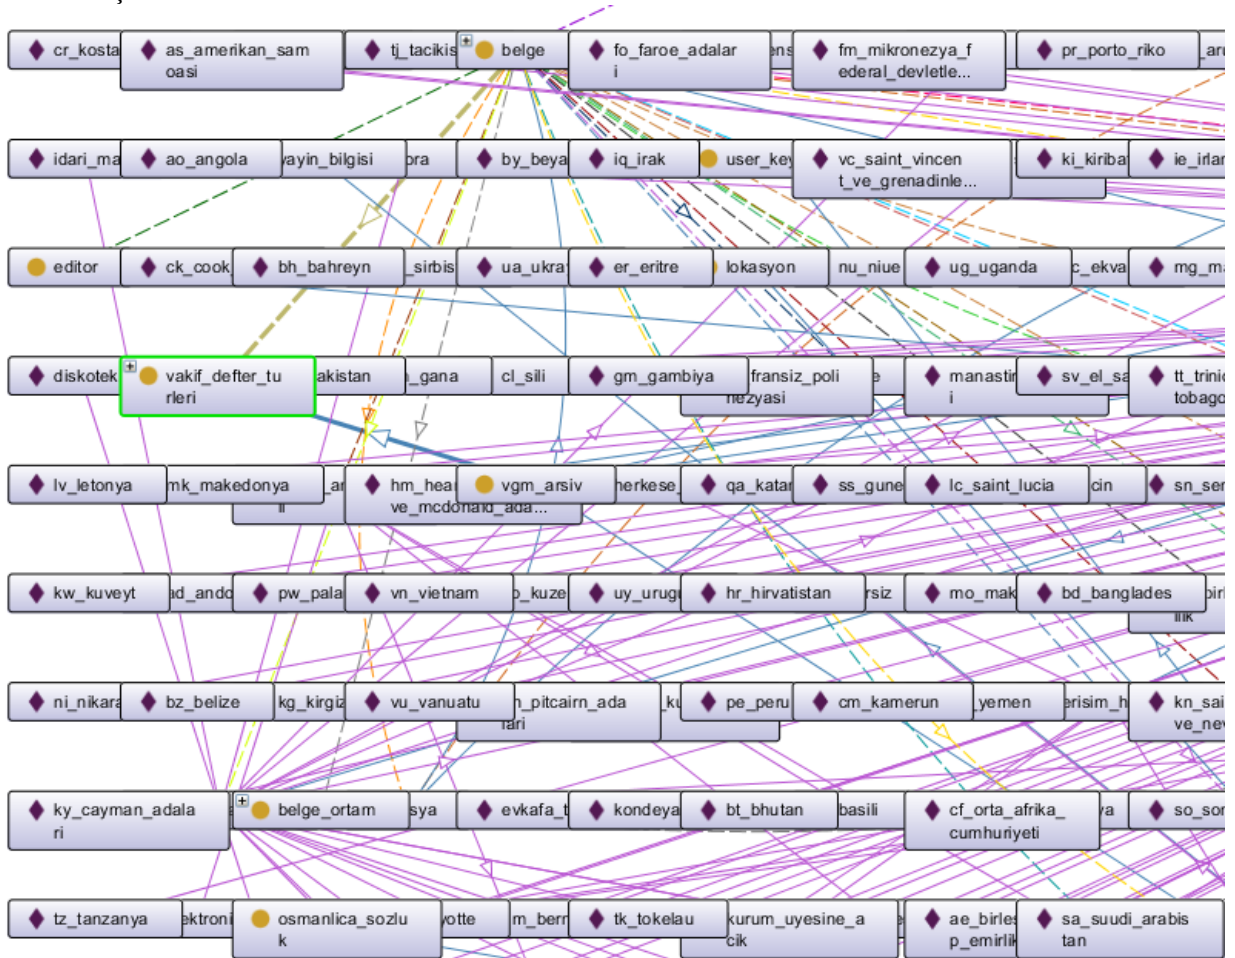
cr_kosta
as_amerikan_samoasi
tj_tacikis
belge
fo_faroe_adalari
fm_mikronezya_federal_devletle...
pr_porto_riko

idari_ma
ao_angola
yayin_bilgisi
ora
by_beya
iq_irak
user_key
vc_saint_vincent_ve_grenadinle...
ki_kiriba
ie_irla

editor
ck_cook
bh_bahreyn
sirbis
ua_ukra
er_eritre
lokasyon
nu_niue
ug_uganda
c_ekva
mg_ma

diskotek
vakif_defter_turleri
akistan
gana
cl_sili
gm_gambiya
fransiz_polinezyasi
manastiri
sv_el_sa
tt_trinidtobago

lv_letonya
mk_makedonya
hm_heard_ve_mcdonald_ada...
vgm_arsiv
herkese
qa_katar
ss_gune
lc_saint_lucia
cin
sn_sen

kw_kuveyt
ad_ando
pw_pala
vn_vietnam
kuze
uy_urugu
hr_hirvatistan
rsiz
mo_mak
bd_banglades

ni_nikara
bz_belize
kg_kirgiz
vu_vanuatu
pitcairn_adalari
pe_peru
cm_kamerun
yemen
erisim_h
kn_sai_ve_nev

ky_cayman_adalari
belge_ortam
sya
evkafa_t
kondeya
bt_bhutan
basili
cf_orta_afrika_cumhuriyeti
a
so_so

tz_tanzanya
ektroni
osmanlica_sozluk
votte
m_berr
tk_tokelau
kurum_uyesine_acik
ae_birlesik_emirlik
sa_suudi_arabistan